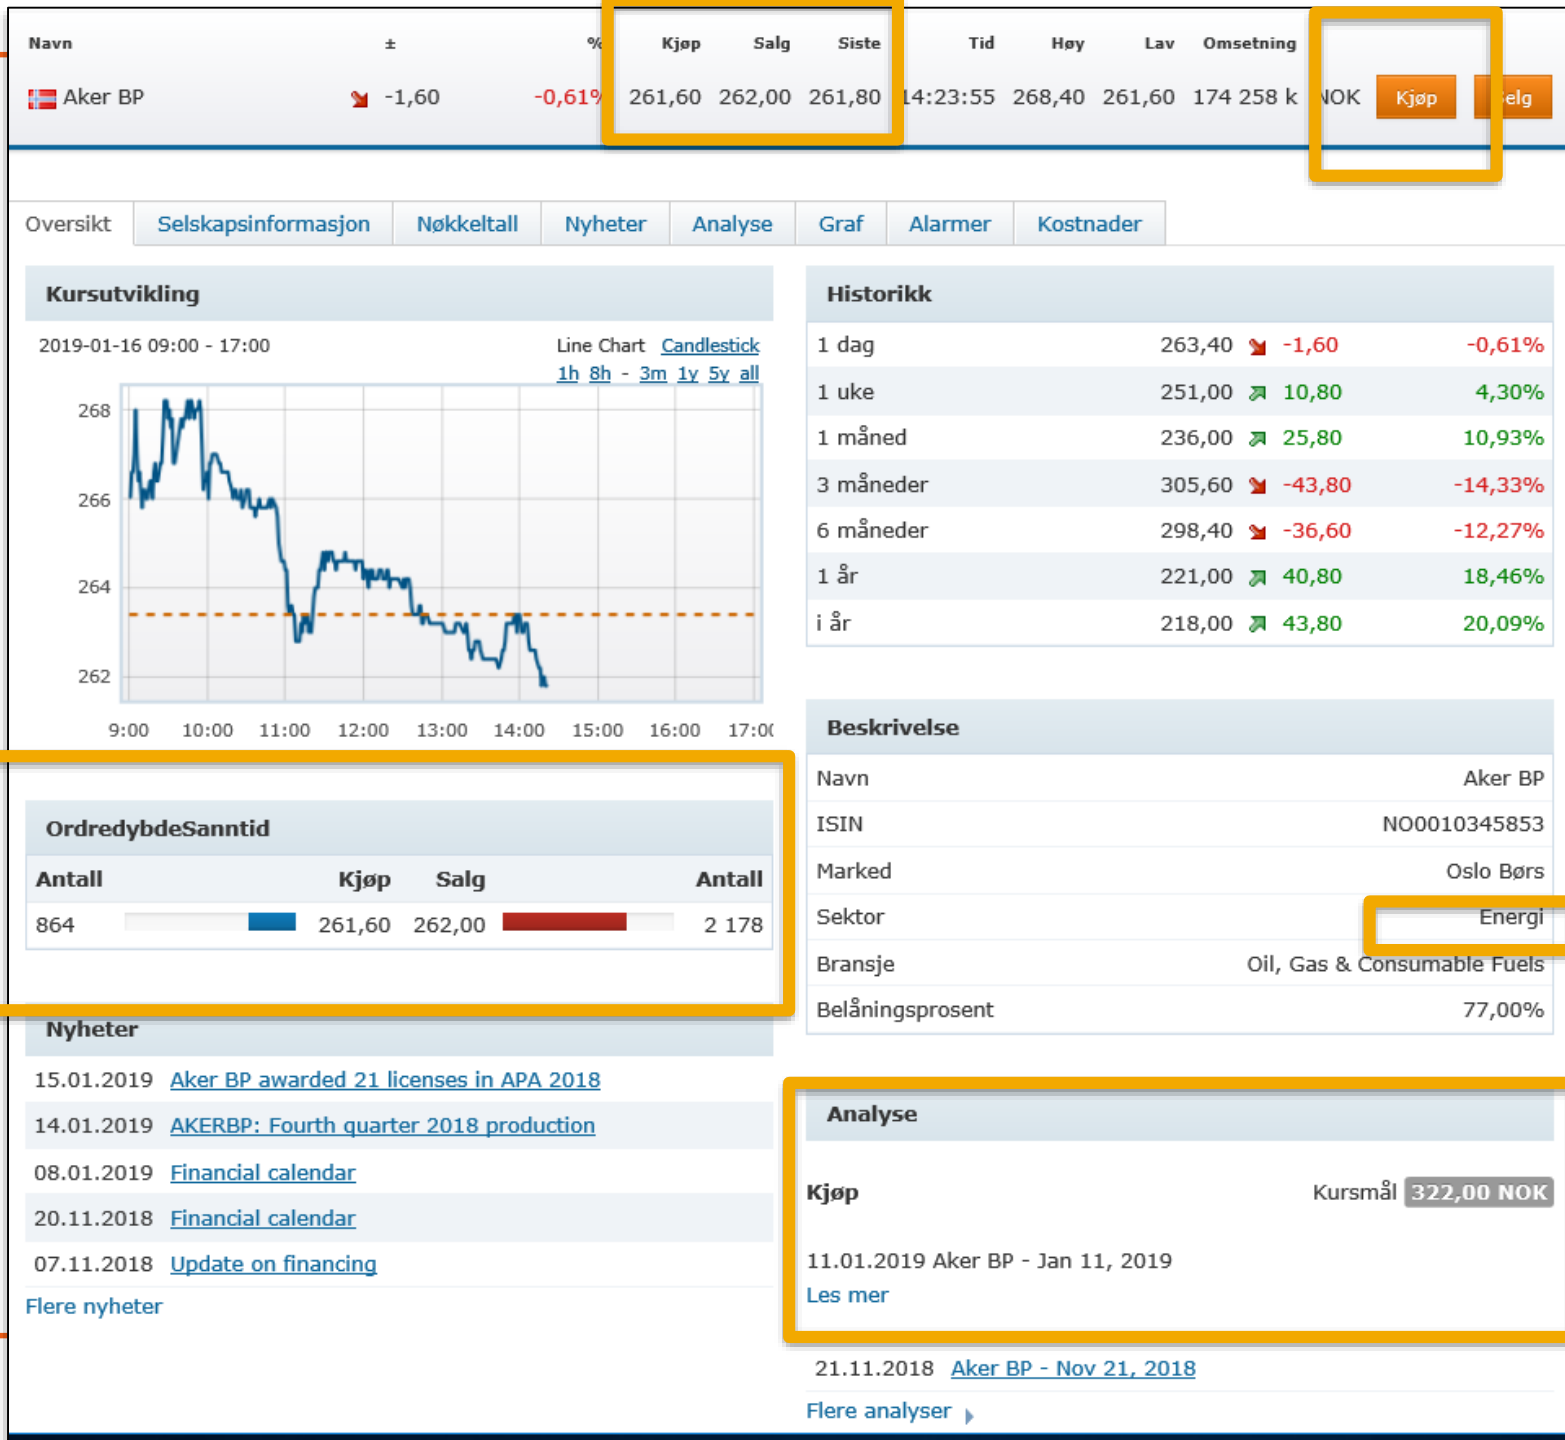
| Navn | ± | % | Kjøp | Salg | Siste | Tid | Høy | Lav | Omsetning | | | |
|---|---|---|---|---|---|---|---|---|---|---|---|---|
| Aker BP | -1,60 | -0,61% | 261,60 | 262,00 | 261,80 | 14:23:55 | 268,40 | 261,60 | 174 258 k | NOK | Kjøp | Selg |

Oversikt Selskapsinformasjon Nøkkeltall Nyheter Analyse Graf Alarmer Kostnader

Kursutvikling

2019-01-16 09:00 - 17:00

Line Chart Candlestick
1h 8h - 3m 1y 5y all

268
266
264
262

9:00 10:00 11:00 12:00 13:00 14:00 15:00 16:00 17:00

Historikk

| | | | |
|---|---|---|---|
| 1 dag | 263,40 | -1,60 | -0,61% |
| 1 uke | 251,00 | 10,80 | 4,30% |
| 1 måned | 236,00 | 25,80 | 10,93% |
| 3 måneder | 305,60 | -43,80 | -14,33% |
| 6 måneder | 298,40 | -36,60 | -12,27% |
| 1 år | 221,00 | 40,80 | 18,46% |
| i år | 218,00 | 43,80 | 20,09% |

Beskrivelse

| | |
|---|---|
| Navn | Aker BP |
| ISIN | NO0010345853 |
| Marked | Oslo Børs |
| Sektor | Energi |
| Bransje | Oil, Gas & Consumable Fuels |
| Belåningsprosent | 77,00% |

OrdredybdeSanntid

| Antall | Kjøp | Salg | Antall |
|---|---|---|---|
| 864 | 261,60 | 262,00 | 2 178 |

Nyheter

15.01.2019 Aker BP awarded 21 licenses in APA 2018
14.01.2019 AKERBP: Fourth quarter 2018 production
08.01.2019 Financial calendar
20.11.2018 Financial calendar
07.11.2018 Update on financing
Flere nyheter

Analyse

Kjøp Kursmål 322,00 NOK

11.01.2019 Aker BP - Jan 11, 2019
Les mer

21.11.2018 Aker BP - Nov 21, 2018
Flere analyser